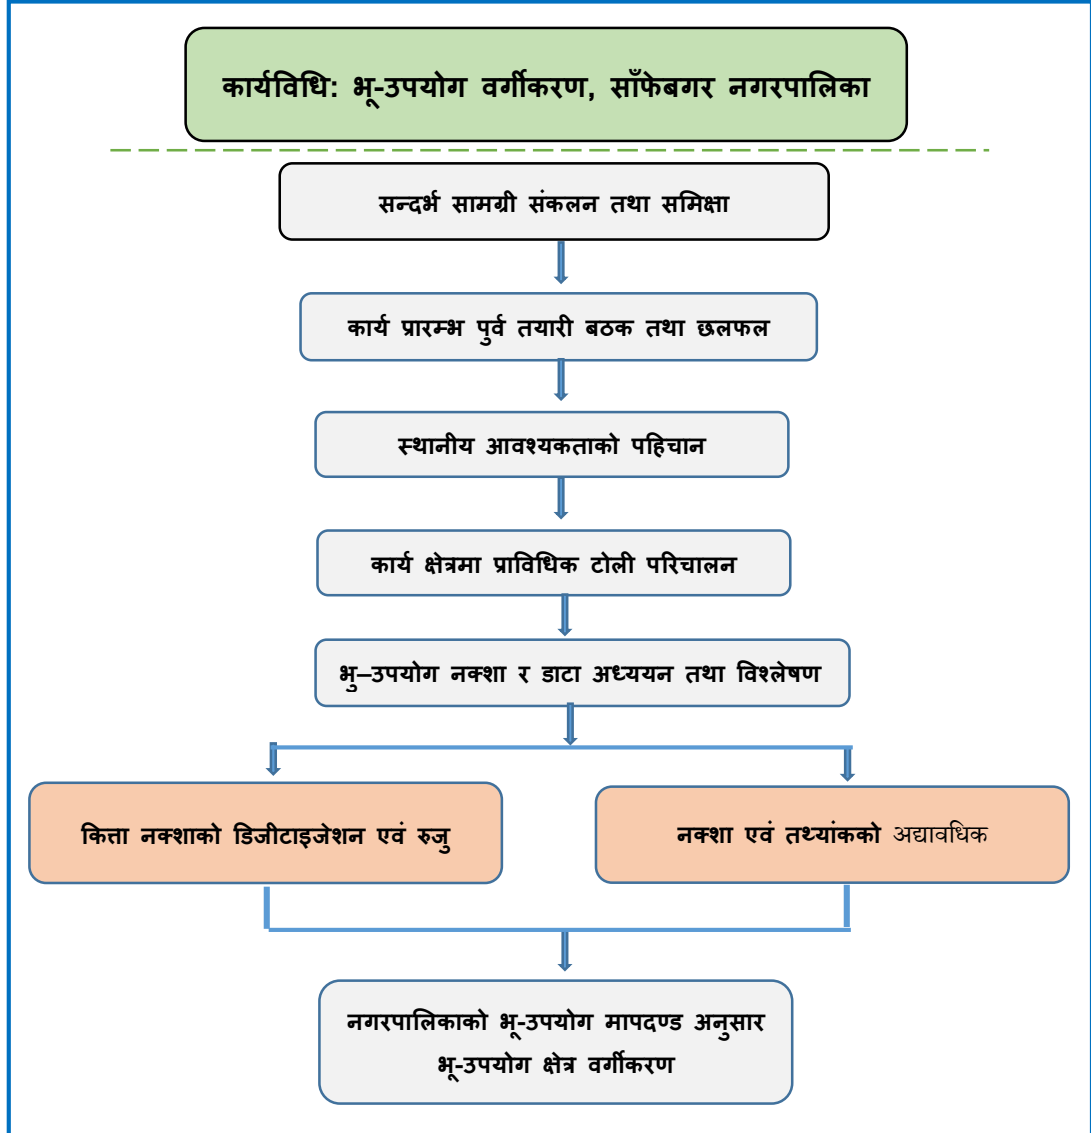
कार्यविधि: भू-उपयोग वर्गीकरण, साँफेबगर नगरपालिका

सन्दर्भ सामग्री संकलन तथा समिक्षा

कार्य प्रारम्भ पुर्व तयारी बठक तथा छलफल

स्थानीय आवश्यकताको पहिचान

कार्य क्षेत्रमा प्राविधिक टोली परिचालन

भु–उपयोग नक्शा र डाटा अध्ययन तथा विश्लेषण

कित्ता नक्शाको डिजीटाइजेशन एवं रुजु

नक्शा एवं तथ्यांकको अद्यावधिक

नगरपालिकाको भू-उपयोग मापदण्ड अनुसार भू-उपयोग क्षेत्र वर्गीकरण